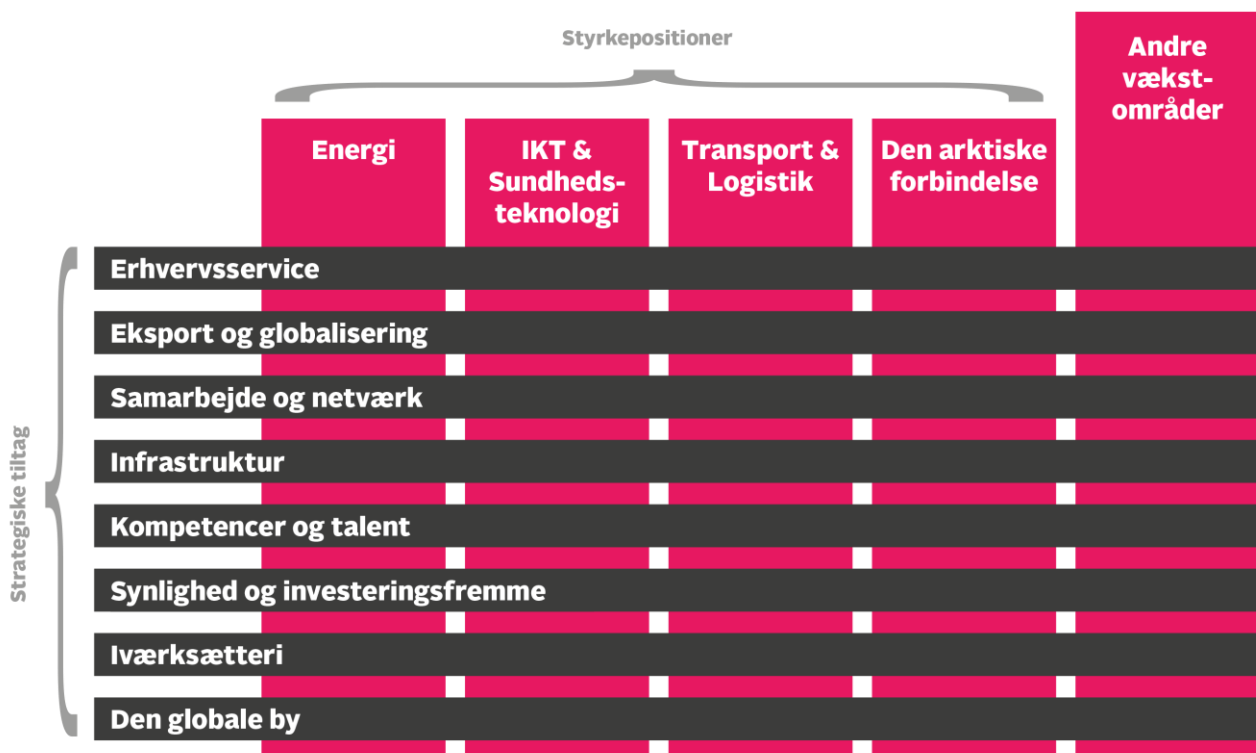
Styrkepositioner

Andre vækstområder

Energi

IKT & Sundhedsteknologi

Transport & Logistik

Den arktiske forbindelse

Strategiske tiltag

Erhvervsservice

Eksport og globalisering

Samarbejde og netværk

Infrastruktur

Kompetencer og talent

Synlighed og investeringsfremme

Iværksætteri

Den globale by